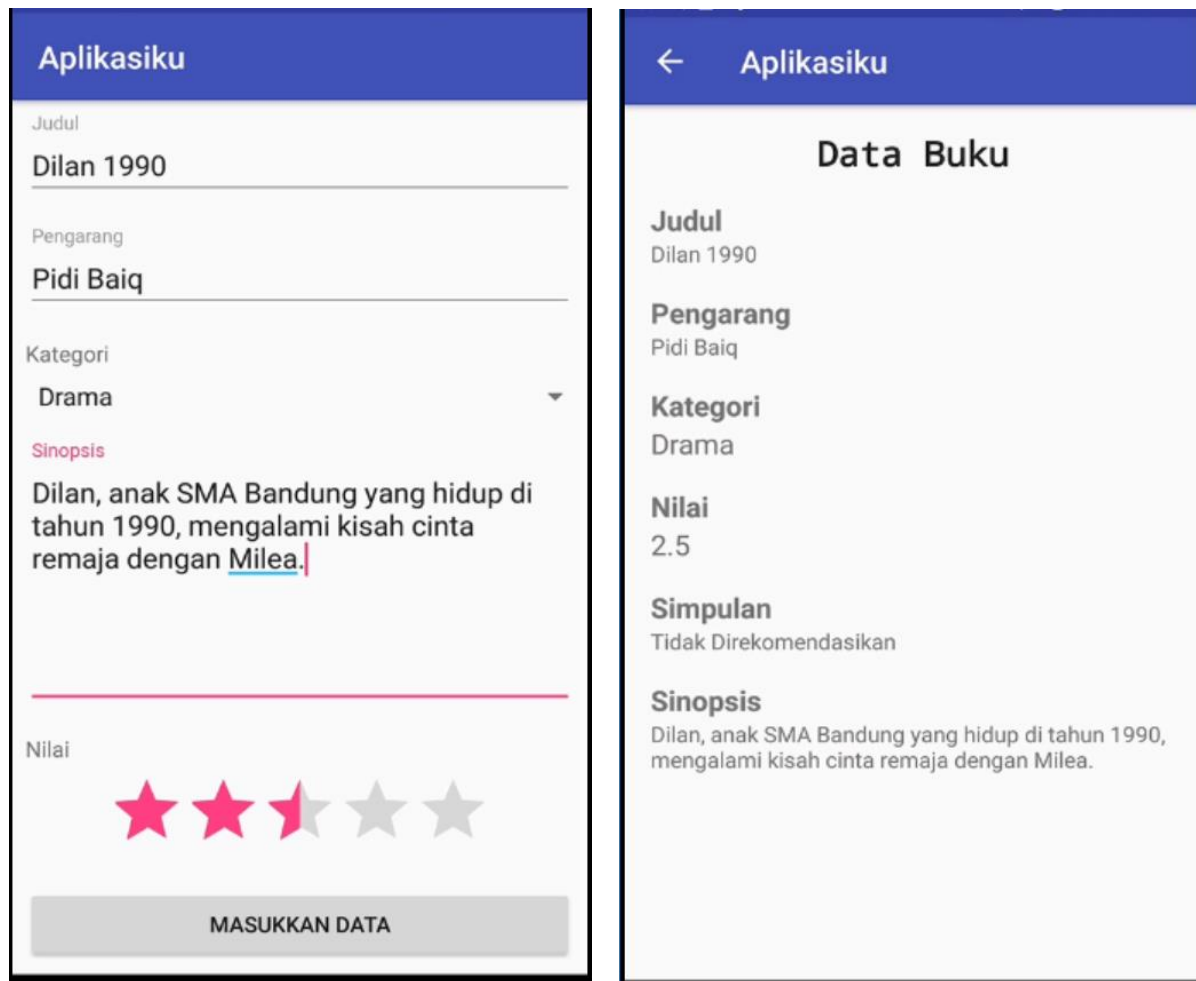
Aplikasiku

Judul
Dilan 1990

Pengarang
Pidi Baiq

Kategori
Drama

Sinopsis
Dilan, anak SMA Bandung yang hidup di tahun 1990, mengalami kisah cinta remaja dengan Milea.

Nilai

MASUKKAN DATA

←  Aplikasiku

Data Buku

Judul
Dilan 1990

Pengarang
Pidi Baiq

Kategori
Drama

Nilai
2.5

Simpulan
Tidak Direkomendasikan

Sinopsis
Dilan, anak SMA Bandung yang hidup di tahun 1990, mengalami kisah cinta remaja dengan Milea.